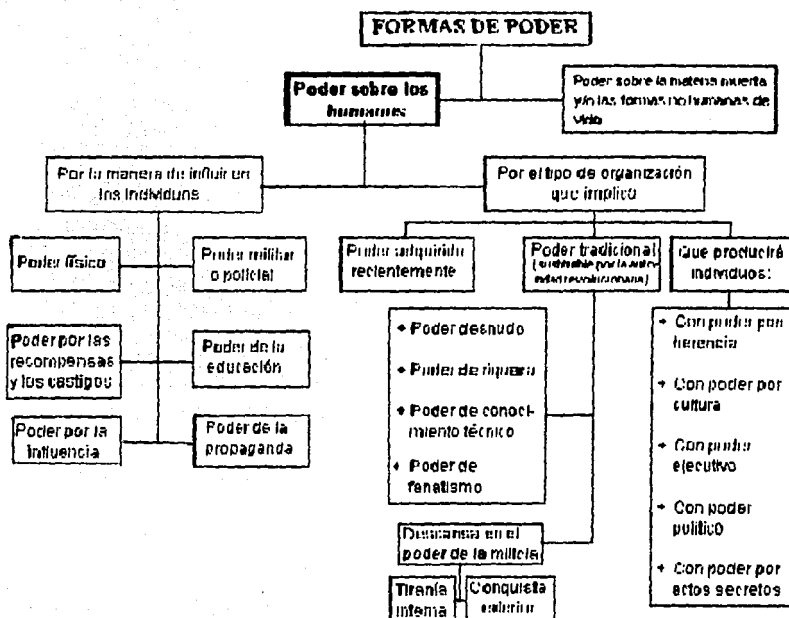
FORMAS DE PODER

Poder sobre los humanos

Poder sobre la materia muerta y/o las formas no humanas de vida

Por la manera de influir en los individuos

Por el tipo de organización que implica

Poder físico

Poder militar o policial

Poder por las recompensas y los castigos

Poder de la educación

Poder por la influencia

Poder de la propaganda

Poder adquirido recientemente

Poder tradicional ([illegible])

Que producirá individuos:

• Poder desnudo

• Poder de riqueza

• Poder de conocimiento técnico

• Poder de fanatismo

• Con poder por herencia

• Con poder por cultura

• Con poder ejecutivo

• Con poder político

• Con poder por actos secretos

Descansa en el poder de la milicia

Tiranía interna

Conquista exterior